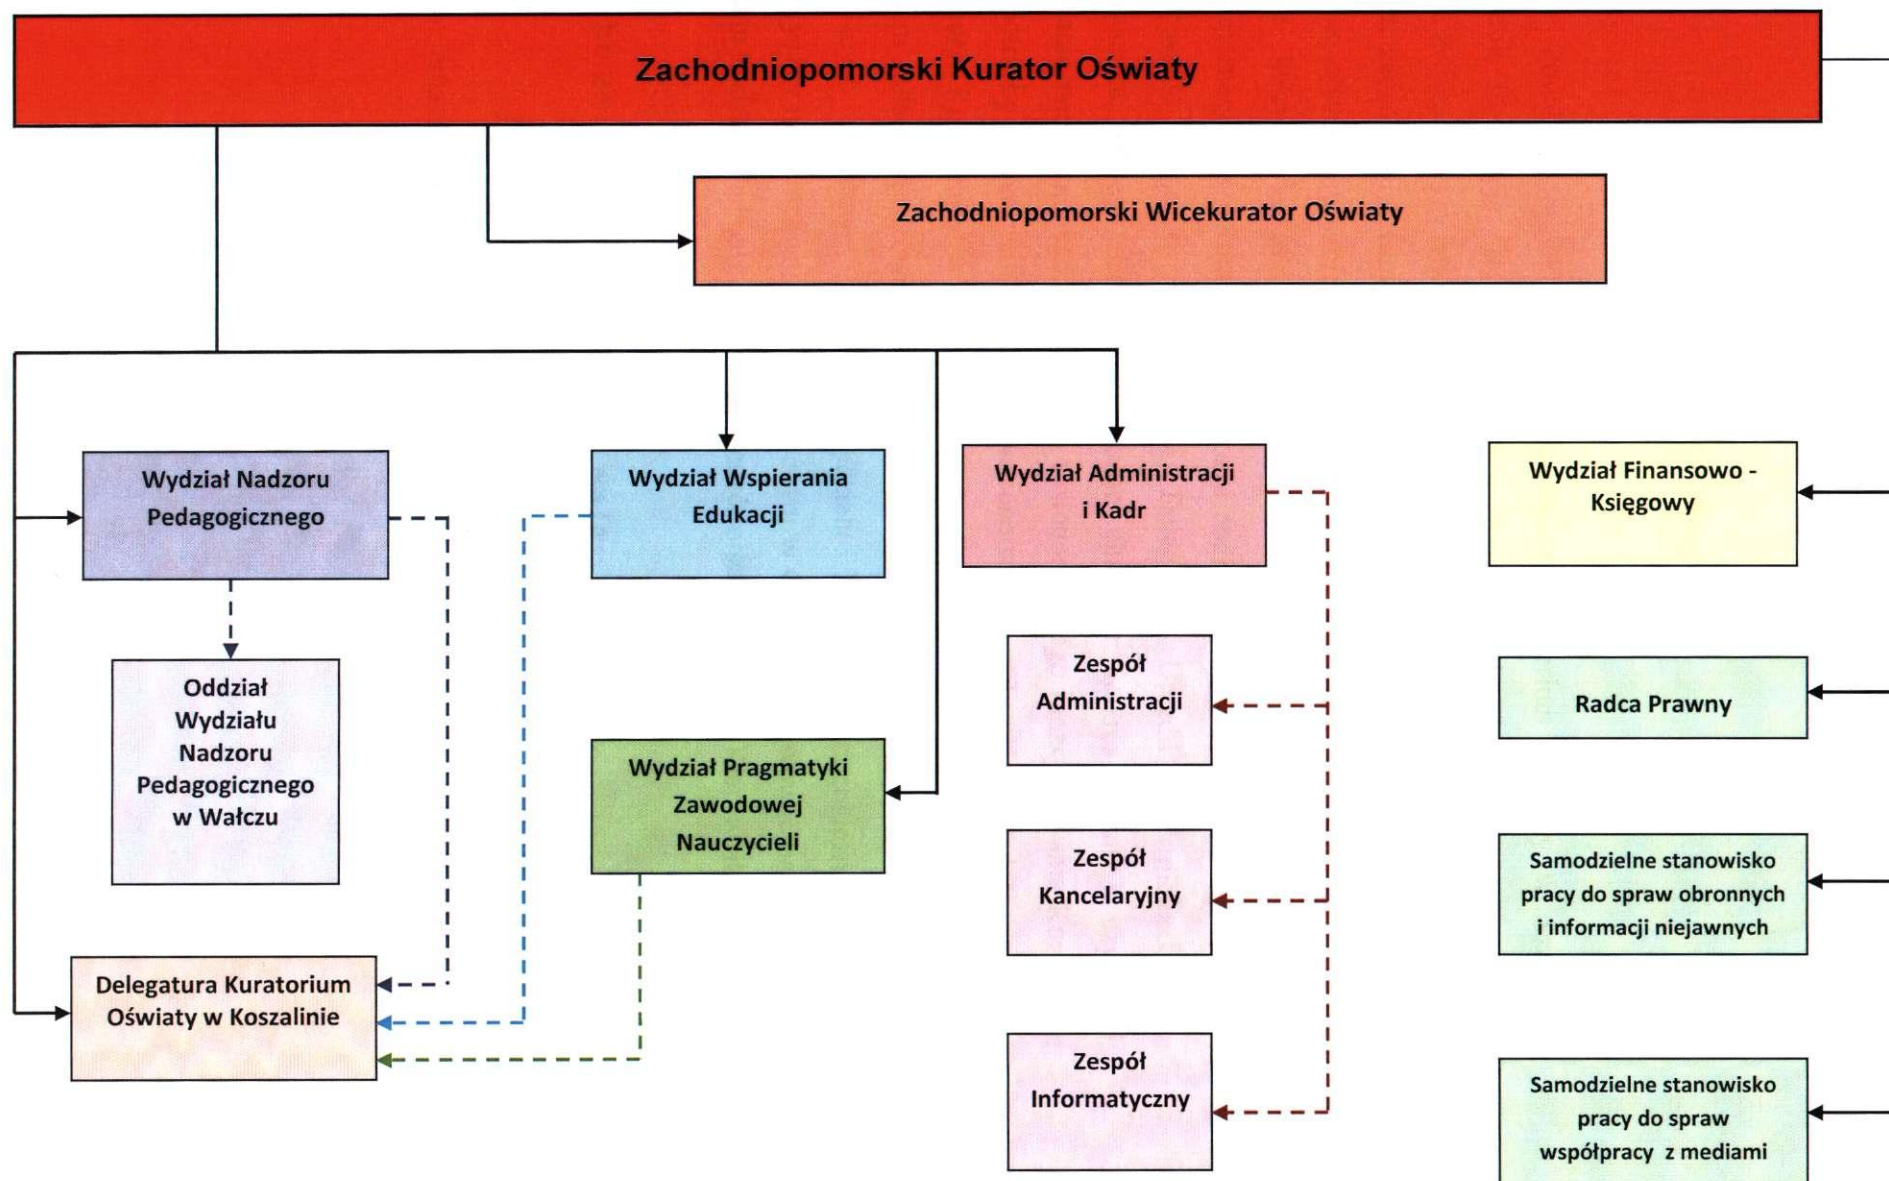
Zachodniopomorski Kurator Oświaty

Zachodniopomorski Wicekurator Oświaty

Wydział Nadzoru Pedagogicznego

Oddział Wydziału Nadzoru Pedagogicznego w Wałczu

Delegatura Kuratorium Oświaty w Koszalinie

Wydział Wspierania Edukacji

Wydział Pragmatyki Zawodowej Nauczycieli

Wydział Administracji i Kadr

Zespół Administracji

Zespół Kancelaryjny

Zespół Informatyczny

Wydział Finansowo - Księgowy

Radca Prawny

Samodzielne stanowisko pracy do spraw obronnych i informacji niejawnych

Samodzielne stanowisko pracy do spraw współpracy z mediami